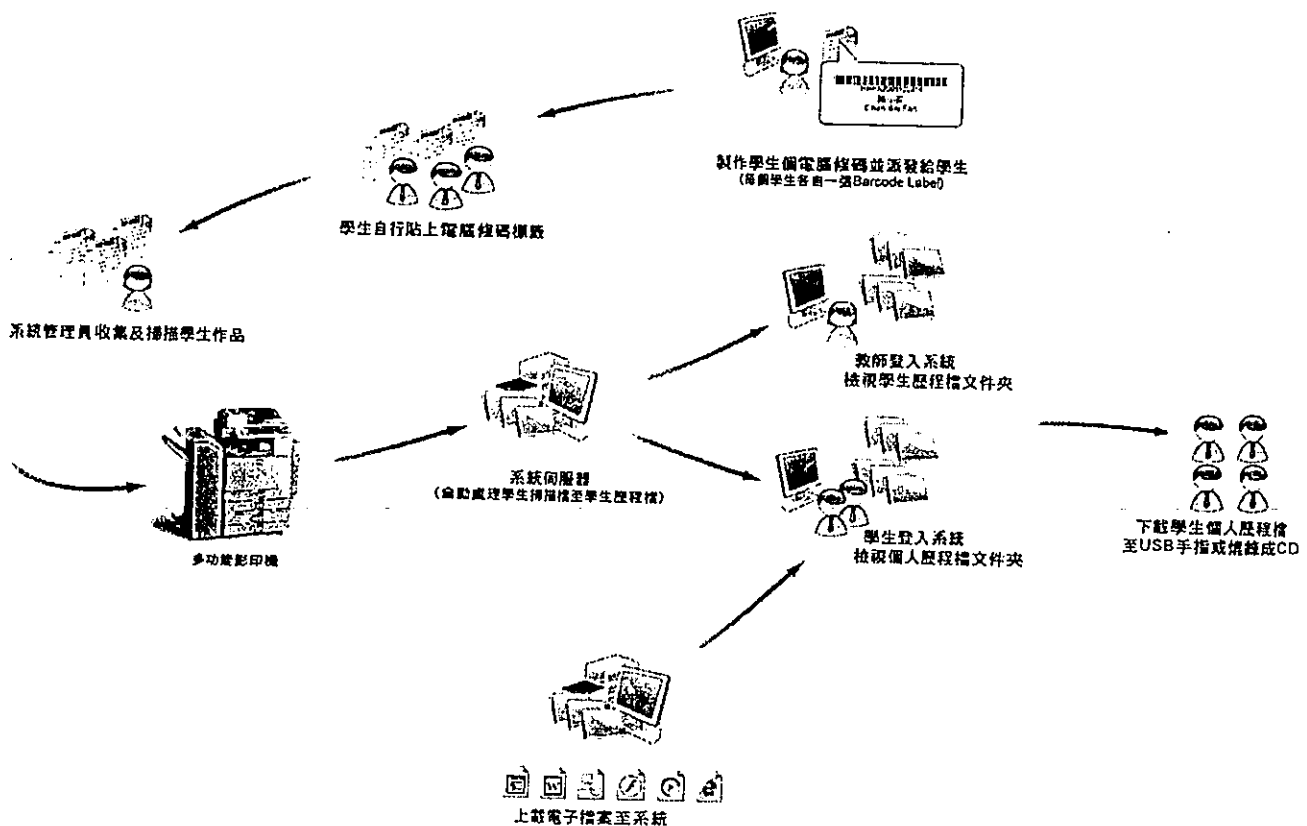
製作學生個電腦條碼並派發給學生
(每個學生各自一張Barcode Label)

學生自行貼上電腦條碼標籤

系統管理員收集及掃描學生作品

教師登入系統
檢視學生歷程檔文件夾

多功能影印機

系統伺服器
(自動處理學生掃描檔至學生歷程檔)

學生登入系統
檢視個人歷程檔文件夾

下載學生個人歷程檔
至USB手指或燒錄成CD

上載電子檔案至系統